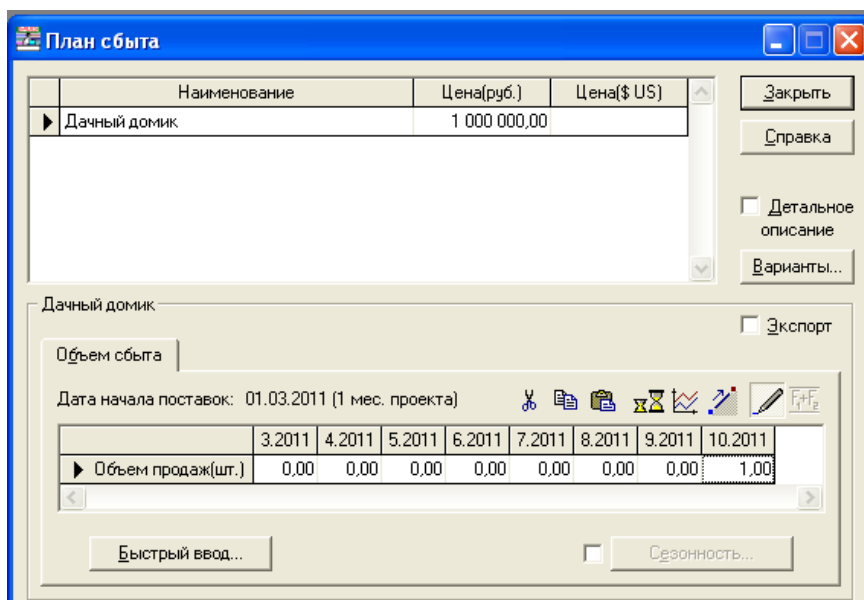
План сбыта

| | Наименование | Цена(руб.) | Цена($ US) |
|---|---|---|---|
| ▶ | Дачный домик | 1 000 000,00 | |

Закрыть

Справка

Детальное описание

Варианты...

Дачный домик

Экспорт

Объем сбыта

Дата начала поставок: 01.03.2011 (1 мес. проекта)

| | 3.2011 | 4.2011 | 5.2011 | 6.2011 | 7.2011 | 8.2011 | 9.2011 | 10.2011 |
|---|---|---|---|---|---|---|---|---|
| ▶ Объем продаж(шт.) | 0,00 | 0,00 | 0,00 | 0,00 | 0,00 | 0,00 | 0,00 | 1,00 |

Быстрый ввод...

Сезонность...